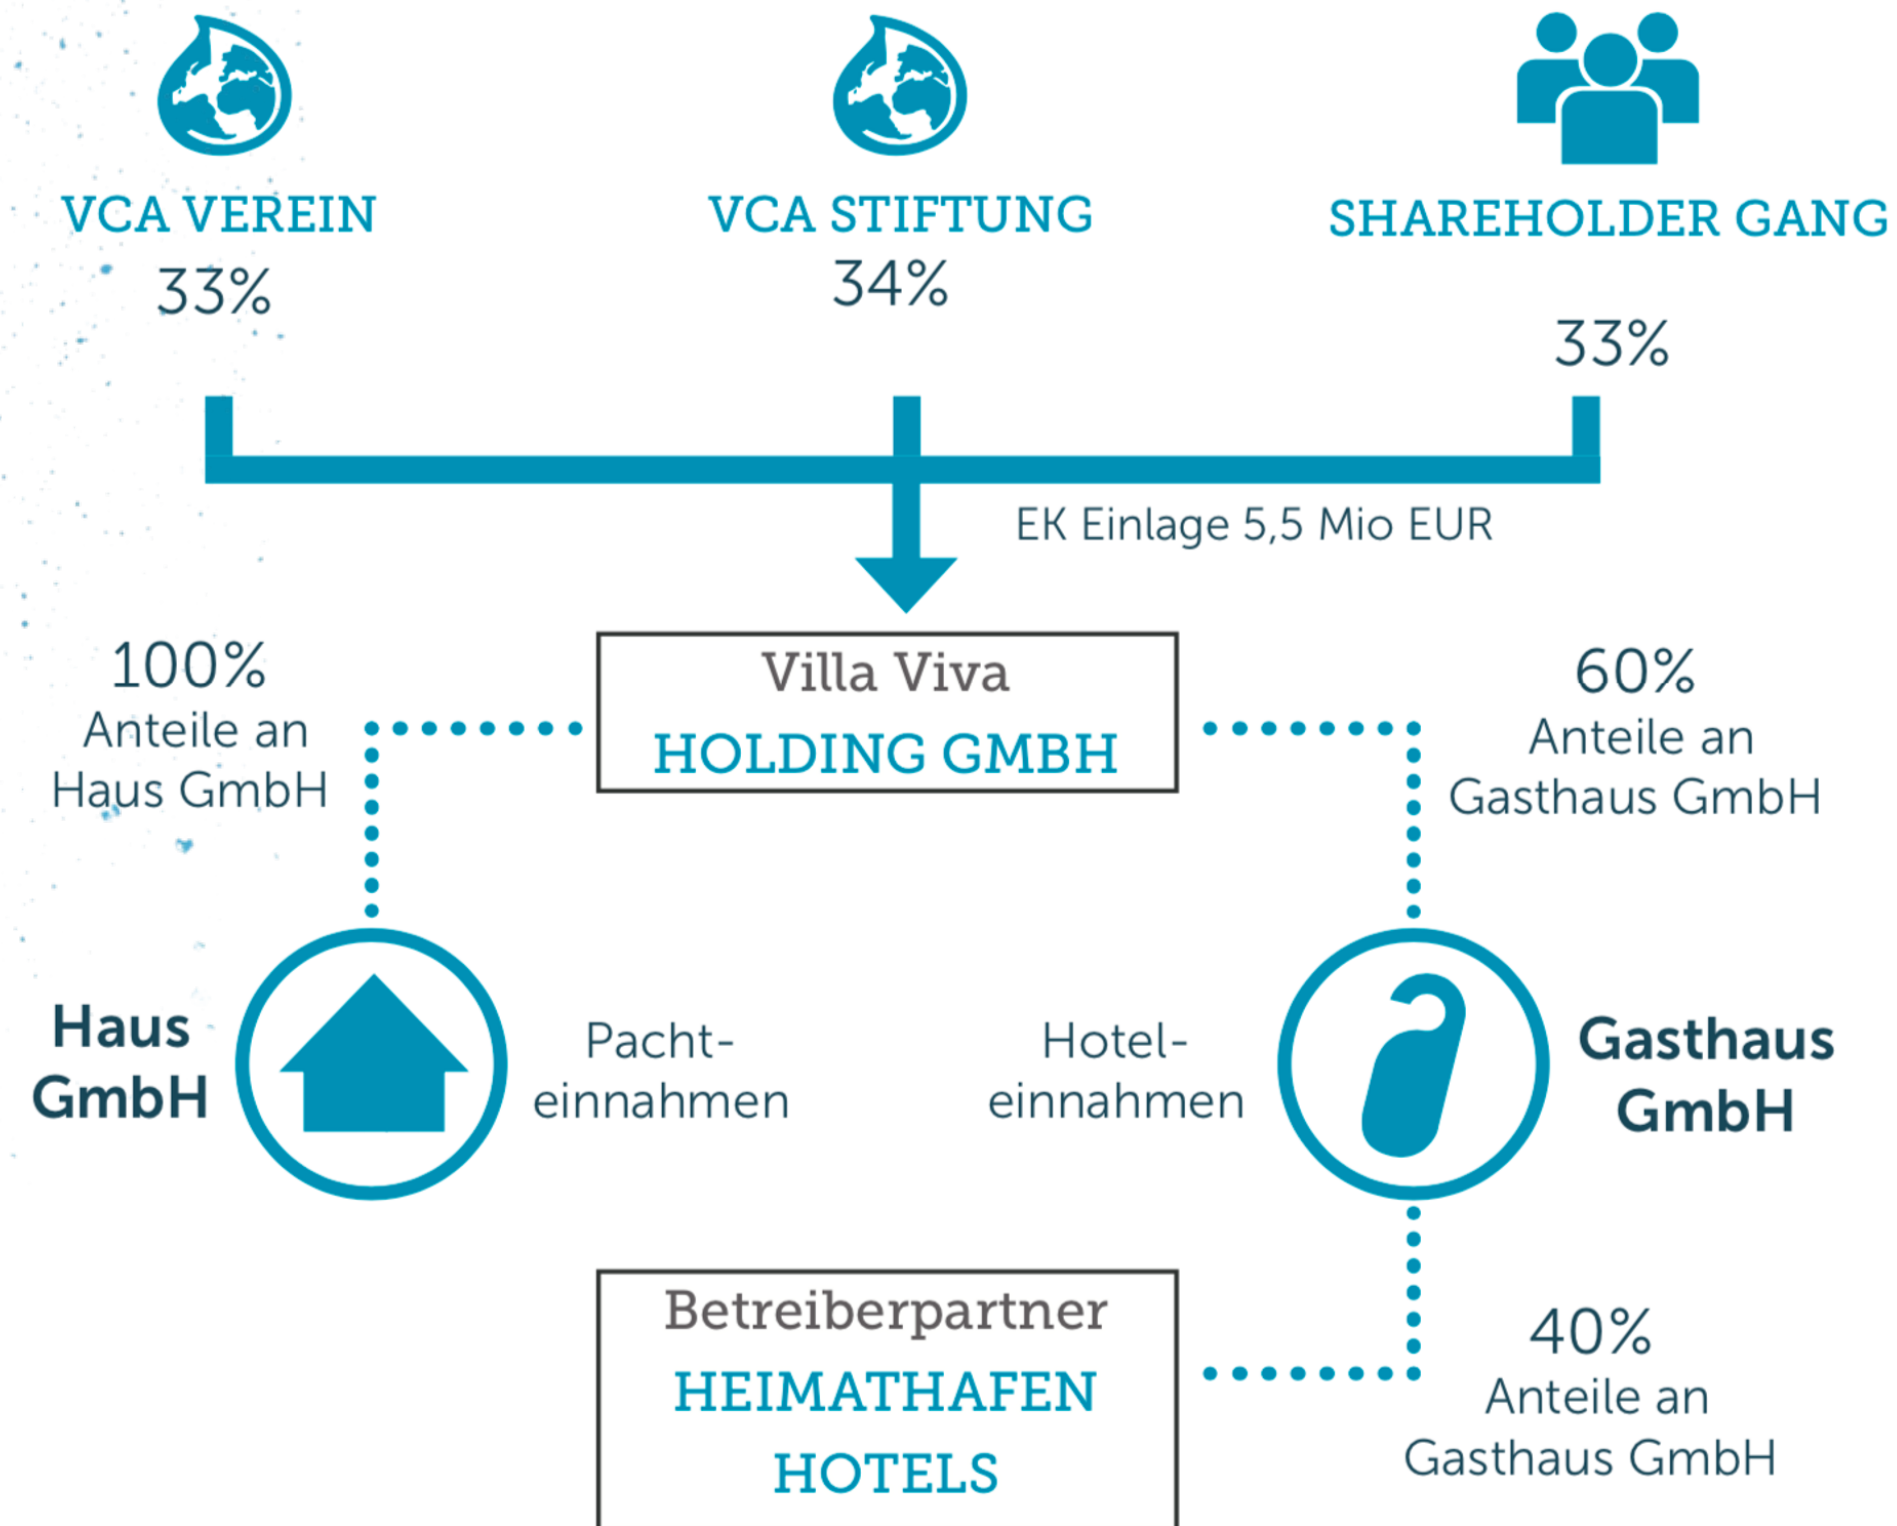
VCA VEREIN
33%

VCA STIFTUNG
34%

SHAREHOLDER GANG
33%

EK Einlage 5,5 Mio EUR

100%
Anteile an
Haus GmbH

Villa Viva
HOLDING GMBH

60%
Anteile an
Gasthaus GmbH

Haus
GmbH

Pachteinnahmen

Hoteleinnahmen

Gasthaus
GmbH

Betreiberpartner
HEIMATHAFEN
HOTELS

40%
Anteile an
Gasthaus GmbH